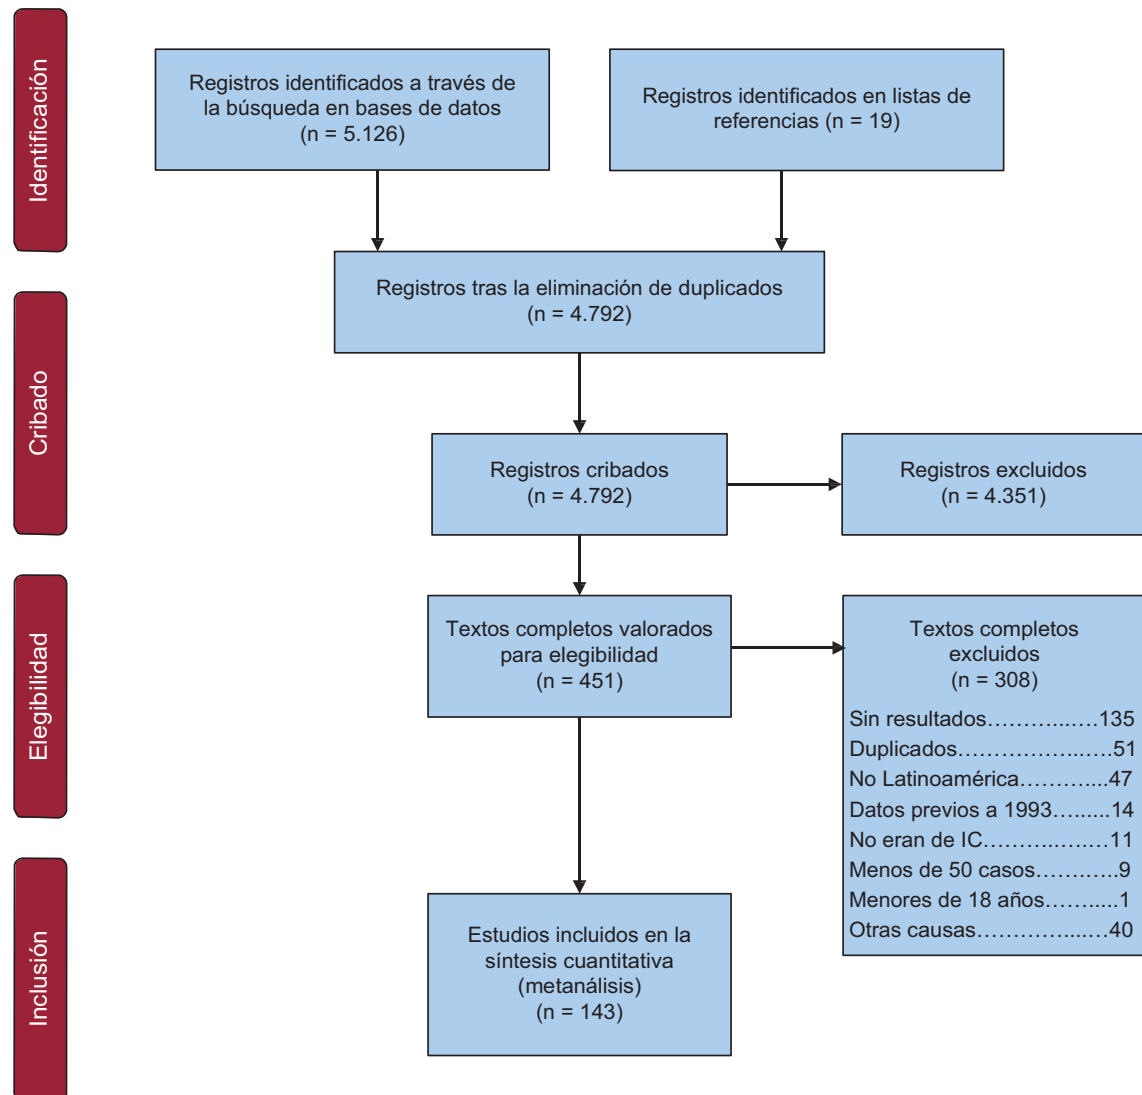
Identificación

Registros identificados a través de la búsqueda en bases de datos (n = 5.126)

Registros identificados en listas de referencias (n = 19)

Registros tras la eliminación de duplicados (n = 4.792)

Cribado

Registros cribados (n = 4.792)

Registros excluidos (n = 4.351)

Elegibilidad

Textos completos valorados para elegibilidad (n = 451)

Textos completos excluidos (n = 308)

Sin resultados…………..…135
Duplicados………………..….51
No Latinoamérica………....47
Datos previos a 1993…......14
No eran de IC……..…..….11
Menos de 50 casos……….9
Menores de 18 años……....1
Otras causas…………...….40

Inclusión

Estudios incluidos en la síntesis cuantitativa (metanálisis) (n = 143)